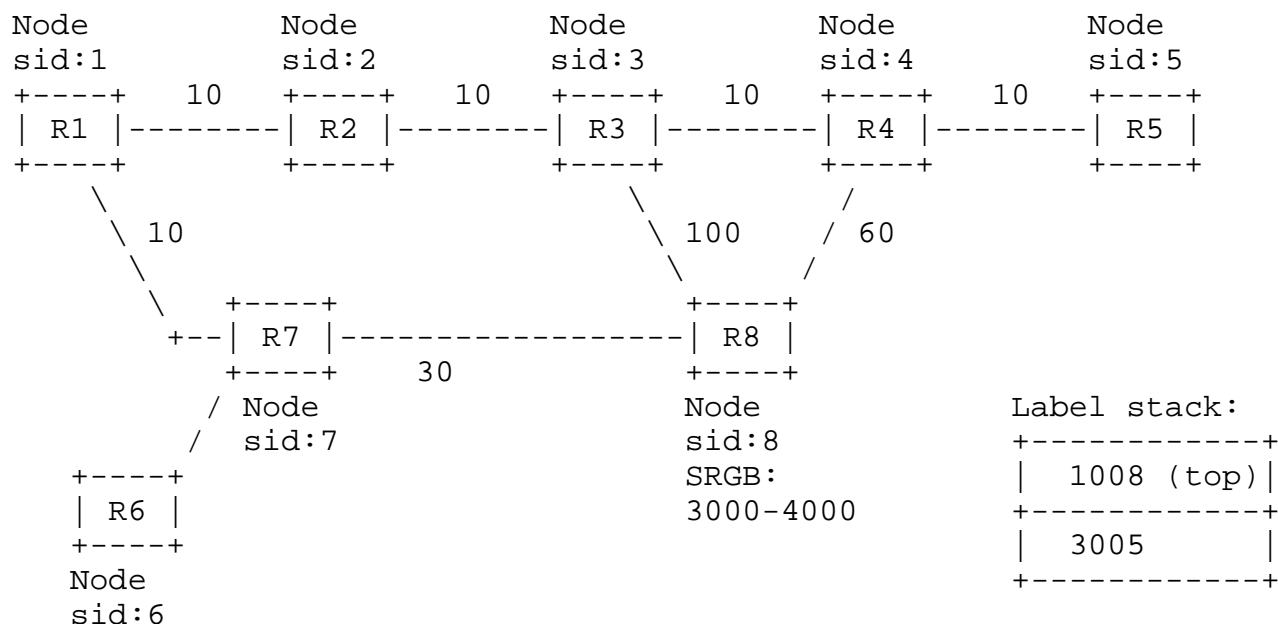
Node sid:1 — R1
Node sid:2 — R2
Node sid:3 — R3
Node sid:4 — R4
Node sid:5 — R5

10
10
10
10

10
100
60

R7
Node sid:7

30

R8
Node sid:8
SRGB: 3000-4000

R6
Node sid:6

Label stack:

| 1008 (top) |
|---|
| 3005 |